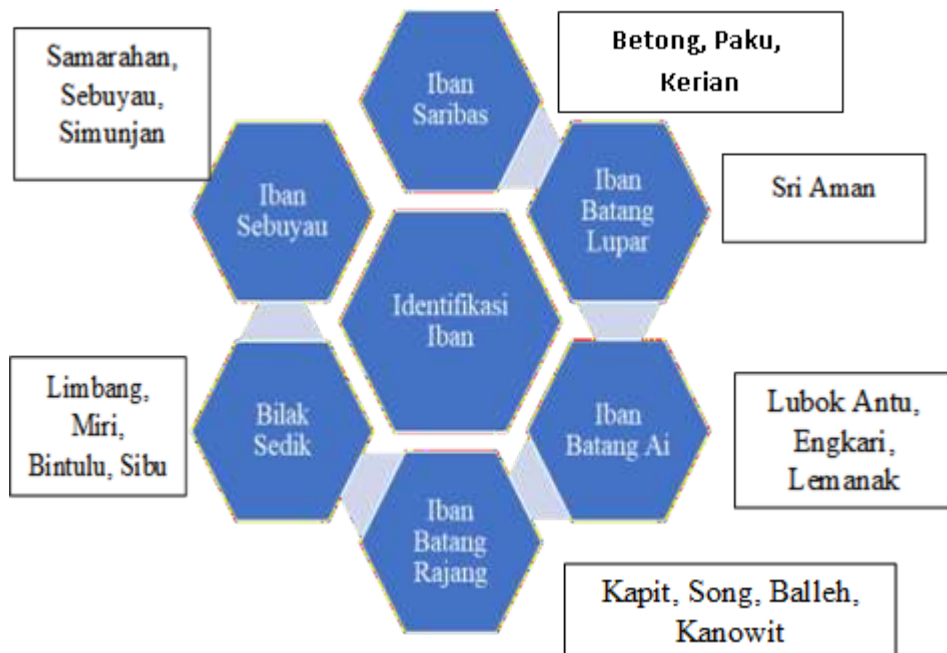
Samarahan, Sebuyau, Simunjan

Iban Saribas

Betong, Paku, Kerian

Iban Sebuyau

Iban Batang Lupar

Sri Aman

Identifikasi Iban

Limbang, Miri, Bintulu, Sibu

Bilak Sedik

Iban Batang Ai

Lubok Antu, Engkari, Lemanak

Iban Batang Rajang

Kapit, Song, Balleh, Kanowit